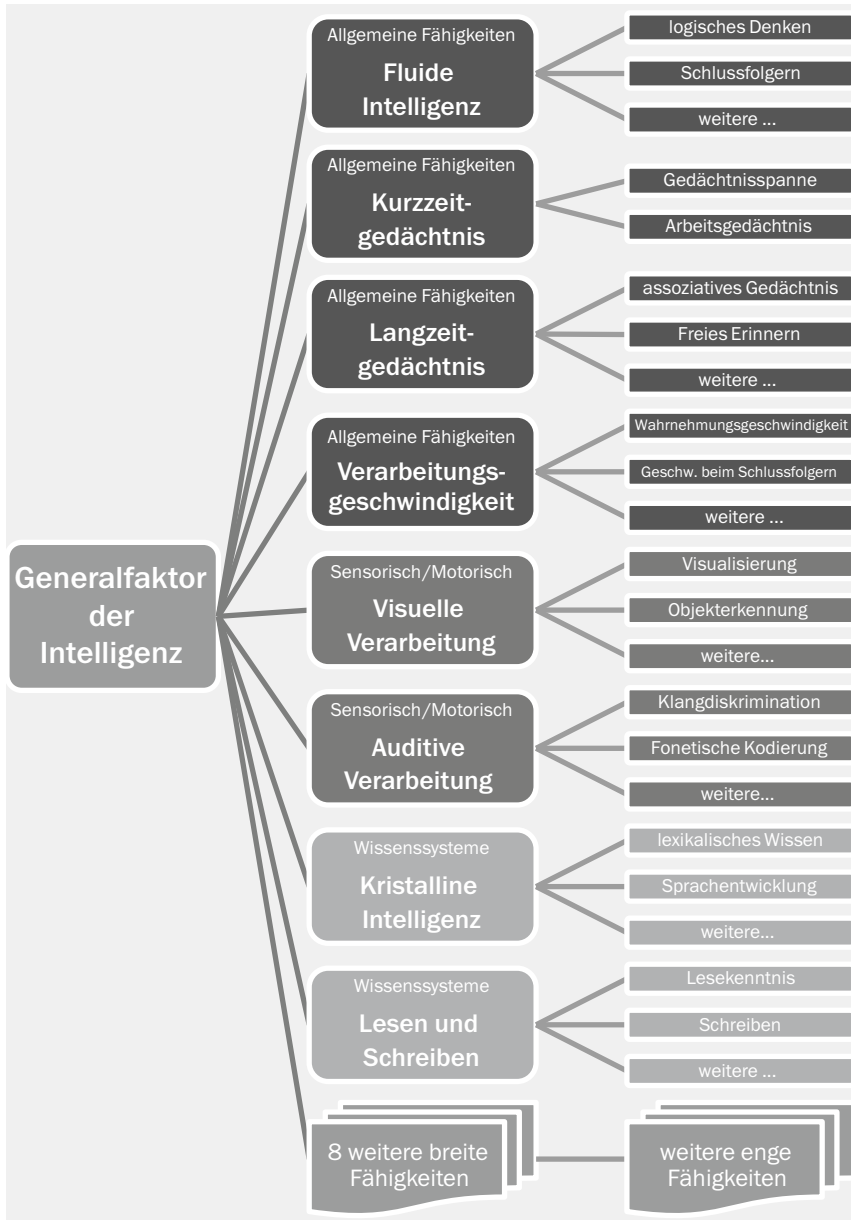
Generalfaktor der Intelligenz

Allgemeine Fähigkeiten
Fluide Intelligenz

logisches Denken
Schlussfolgern
weitere ...

Allgemeine Fähigkeiten
Kurzzeitgedächtnis

Gedächtnisspanne
Arbeitsgedächtnis

Allgemeine Fähigkeiten
Langzeitgedächtnis

assoziatives Gedächtnis
Freies Erinnern
weitere ...

Allgemeine Fähigkeiten
Verarbeitungsgeschwindigkeit

Wahrnehmungsgeschwindigkeit
Geschw. beim Schlussfolgern
weitere ...

Sensorisch/Motorisch
Visuelle Verarbeitung

Visualisierung
Objekterkennung
weitere...

Sensorisch/Motorisch
Auditive Verarbeitung

Klangdiskrimination
Fonetische Kodierung
weitere...

Wissenssysteme
Kristalline Intelligenz

lexikalisches Wissen
Sprachentwicklung
weitere...

Wissenssysteme
Lesen und Schreiben

Lesekenntnis
Schreiben
weitere ...

8 weitere breite Fähigkeiten

weitere enge Fähigkeiten